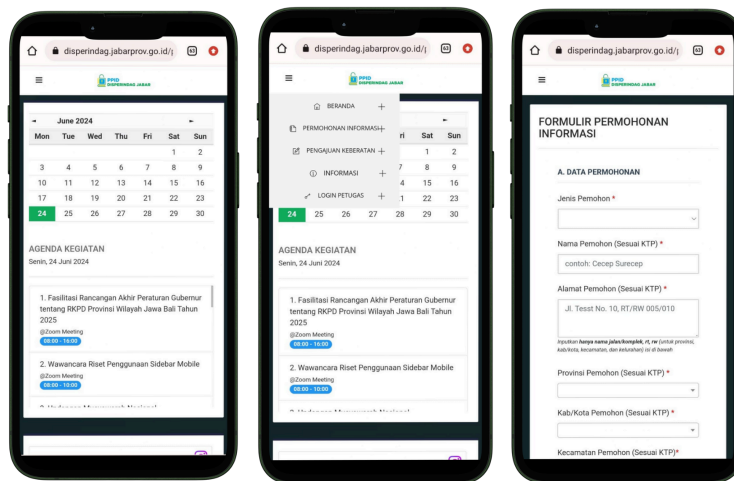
disperindag.jabarprov.go.id/

PPID DISPERINDAG JABAR

June 2024

| Mon | Tue | Wed | Thu | Fri | Sat | Sun |
|---|---|---|---|---|---|---|
| | | | | | 1 | 2 |
| 3 | 4 | 5 | 6 | 7 | 8 | 9 |
| 10 | 11 | 12 | 13 | 14 | 15 | 16 |
| 17 | 18 | 19 | 20 | 21 | 22 | 23 |
| 24 | 25 | 26 | 27 | 28 | 29 | 30 |

AGENDA KEGIATAN
Senin, 24 Juni 2024

1. Fasilitasi Rancangan Akhir Peraturan Gubernur tentang RKPD Provinsi Wilayah Jawa Bali Tahun 2025
@Zoom Meeting
08:00 - 16:00

2. Wawancara Riset Penggunaan Sidebar Mobile
@Zoom Meeting
08:00 - 10:00

3. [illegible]

disperindag.jabarprov.go.id/

PPID DISPERINDAG JABAR

BERANDA +
PERMOHONAN INFORMASI +
PENGAJUAN KEBERATAN +
INFORMASI +
LOGIN PETUGAS +

| ri | Sat | Sun |
|---|---|---|
| | 1 | 2 |
| 7 | 8 | 9 |
| 4 | 15 | 16 |
| 1 | 22 | 23 |
| 24 25 26 27 28 | 29 | 30 |

AGENDA KEGIATAN
Senin, 24 Juni 2024

1. Fasilitasi Rancangan Akhir Peraturan Gubernur tentang RKPD Provinsi Wilayah Jawa Bali Tahun 2025
@Zoom Meeting
08:00 - 16:00

2. Wawancara Riset Penggunaan Sidebar Mobile
@Zoom Meeting
08:00 - 10:00

3. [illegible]

disperindag.jabarprov.go.id/

PPID DISPERINDAG JABAR

FORMULIR PERMOHONAN INFORMASI

A. DATA PERMOHONAN

Jenis Pemohon *

Nama Pemohon (Sesuai KTP) *
contoh: Cecep Surecep

Alamat Pemohon (Sesuai KTP) *
Jl. Tesst No. 10, RT/RW 005/010
Inputkan hanya nama jalan/komplek, rt, rw (untuk provinsi, kab/kota, kecamatan, dan kelurahan) isi di bawah

Provinsi Pemohon (Sesuai KTP) *

Kab/Kota Pemohon (Sesuai KTP) *

Kecamatan Pemohon (Sesuai KTP)*